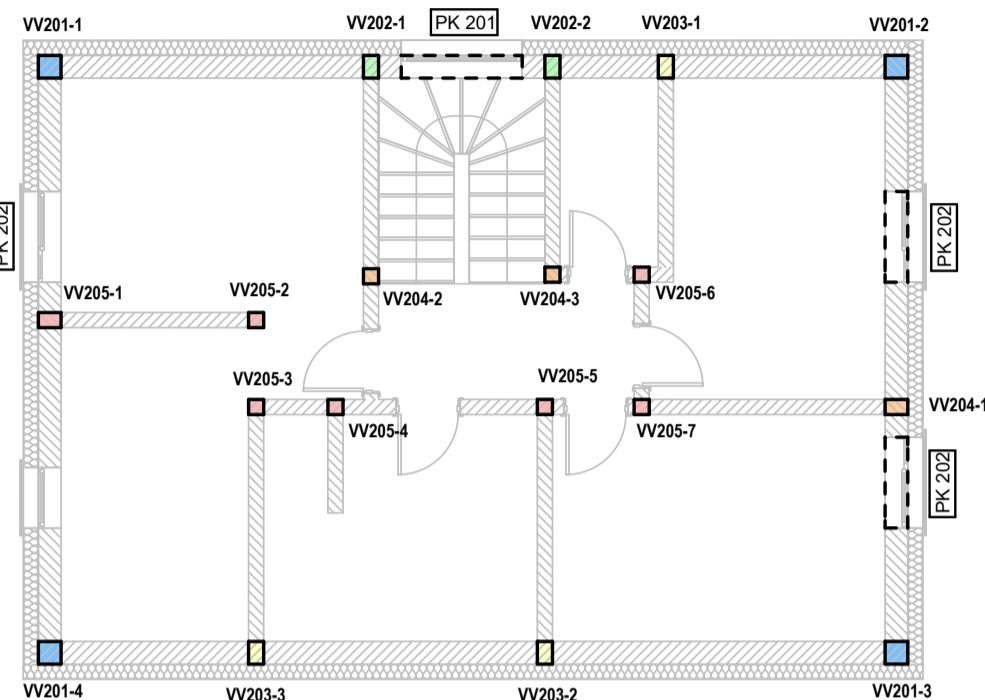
VV201-1

VV202-1

PK 201

VV202-2

VV203-1

VV201-2

PK 202

PK 202

VV205-1

VV205-2

VV204-2

VV204-3

VV205-6

VV205-3

VV205-5

VV204-1

VV205-4

VV205-7

PK 202

VV201-4

VV203-3

VV203-2

VV201-3